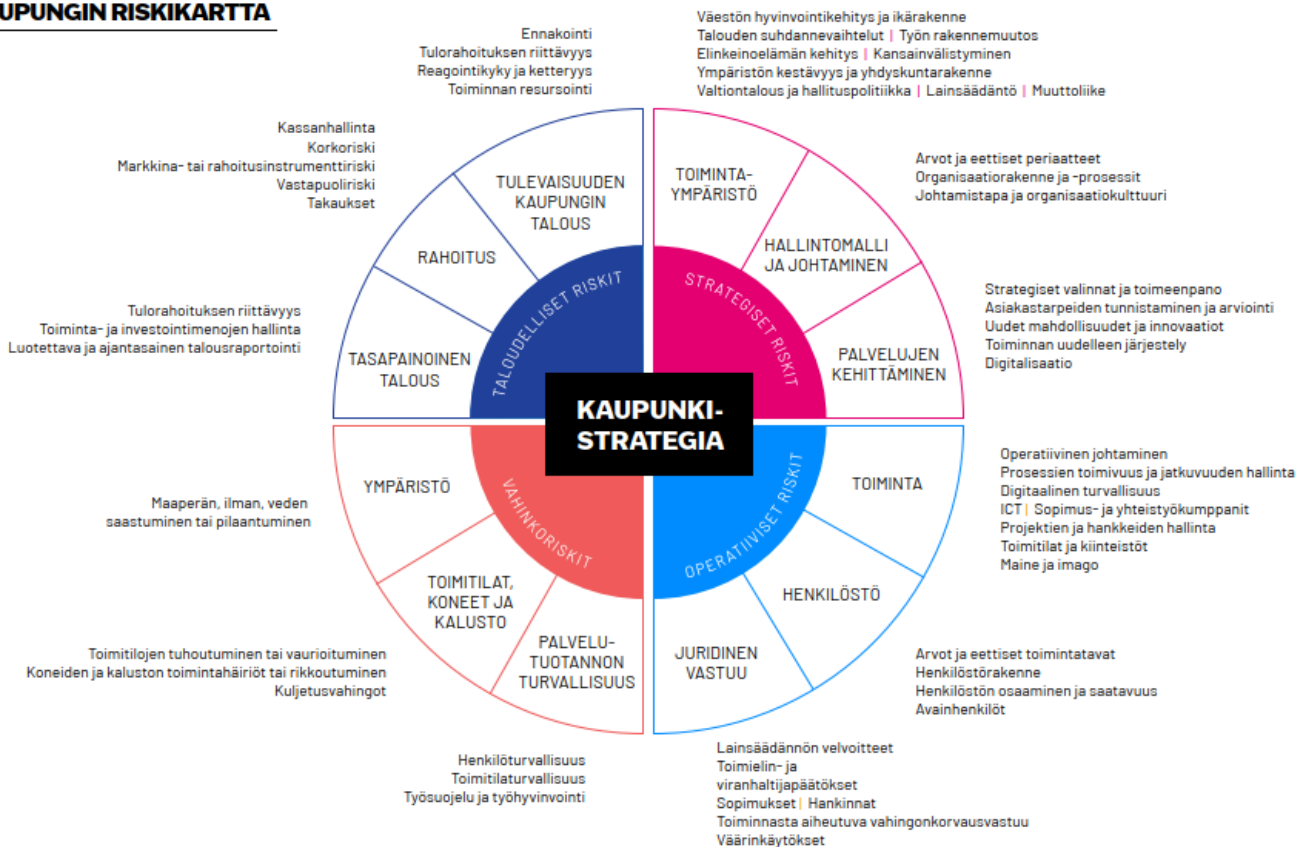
UPUNGIN RISKIKARTTA

Ennakointi
Tulorahoituksen riittävyys
Reagointikyky ja ketteryys
Toiminnan resursointi

Väestön hyvinvointikehitys ja ikärakenne
Talouden suhdannevaihtelut | Työn rakennemuutos
Elinkeinoelämän kehitys | Kansainvälistyminen
Ympäristön kestävyys ja yhdyskuntarakenne
Valtiontalous ja hallituspolitiikka | Lainsäädäntö | Muuttoliike

Kassanhallinta
Korkoriski
Markkina- tai rahoitusinstrumenttiriski
Vastapuoliriski
Takaukset

Arvot ja eettiset periaatteet
Organisaatiorakenne ja -prosessit
Johtamistapa ja organisaatiokulttuuri

TULEVAISUUDEN KAUPUNGIN TALOUS

RAHOITUS

TASAPAINOINEN TALOUS

TALOUDELLISET RISKIT

TOIMINTA-YMPÄRISTÖ

HALLINTOMALLI JA JOHTAMINEN

PALVELUJEN KEHITTÄMINEN

STRATEGISET RISKIT

Strategiset valinnat ja toimeenpano
Asiakastarpeiden tunnistaminen ja arviointi
Uudet mahdollisuudet ja innovaatiot
Toiminnan uudelleen järjestely
Digitalisaatio

Tulorahoituksen riittävyys
Toiminta- ja investointimenojen hallinta
Luotettava ja ajantasainen talousraportointi

KAUPUNKI-STRATEGIA

Operatiivinen johtaminen
Prosessien toimivuus ja jatkuvuuden hallinta
Digitaalinen turvallisuus
ICT | Sopimus- ja yhteistyökumppanit
Projektien ja hankkeiden hallinta
Toimitilat ja kiinteistöt
Maine ja imago

Maaperän, ilman, veden saastuminen tai pilaantuminen

YMPÄRISTÖ

VAHINKORISKIT

TOIMITILAT, KONEET JA KALUSTO

PALVELU-TUOTANNON TURVALLISUUS

TOIMINTA

OPERATIIVISET RISKIT

HENKILÖSTÖ

JURIDINEN VASTUU

Toimitilojen tuhoutuminen tai vaurioituminen
Koneiden ja kaluston toimintahäiriöt tai rikkoutuminen
Kuljetusvahingot

Arvot ja eettiset toimintatavat
Henkilöstörakenne
Henkilöstön osaaminen ja saatavuus
Avainhenkilöt

Henkilöturvallisuus
Toimitilaturvallisuus
Työsuojelu ja työhyvinvointi

Lainsäädännön velvoitteet
Toimielin- ja viranhaltijapäätökset
Sopimukset | Hankinnat
Toiminnasta aiheutuva vahingonkorvausvastuu
Väärinkäytökset